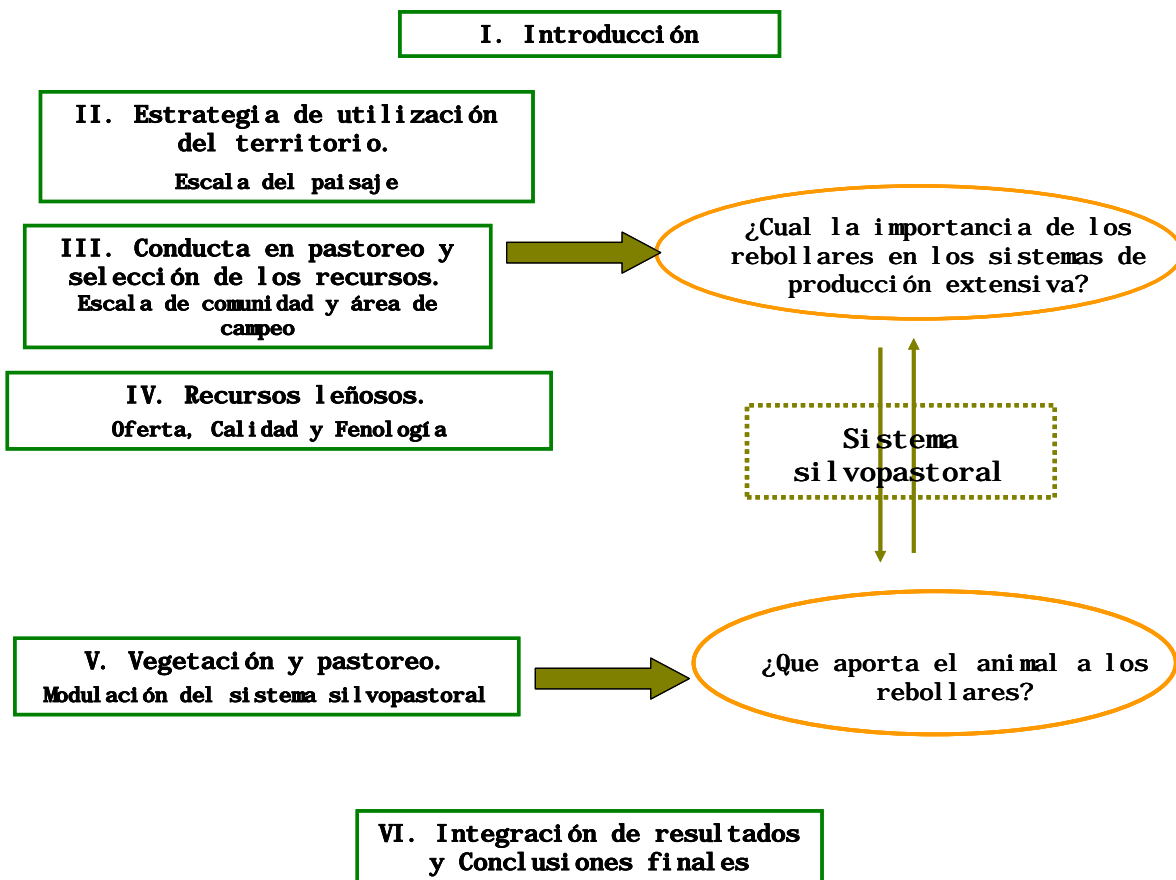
I. Introducción

II. Estrategia de utilización del territorio.
Escala del paisaje

III. Conducta en pastoreo y selección de los recursos.
Escala de comunidad y área de campeo

IV. Recursos leñosos.
Oferta, Calidad y Fenología

¿Cual la importancia de los rebollares en los sistemas de producción extensiva?

Sistema silvopastoral

V. Vegetación y pastoreo.
Modulación del sistema silvopastoral

¿Que aporta el animal a los rebollares?

VI. Integración de resultados y Conclusiones finales